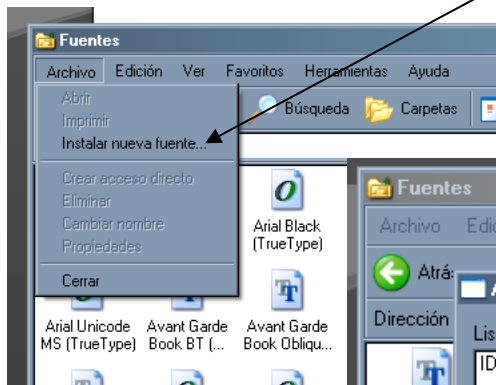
Fuentes
Archivo Edición Ver Favoritos Herramientas Ayuda
Abrir
Imprimir
Instalar nueva fuente...
Crear acceso directo
Eliminar
Cambiar nombre
Propiedades
Cerrar
Búsqueda Carpetas
Arial Black (TrueType)
Arial Unicode MS (TrueType)
Avant Garde Book BT (...
Avant Garde Book Obliqu...
Fuentes
Archivo Edic
Atrá
Dirección
Lis
ID